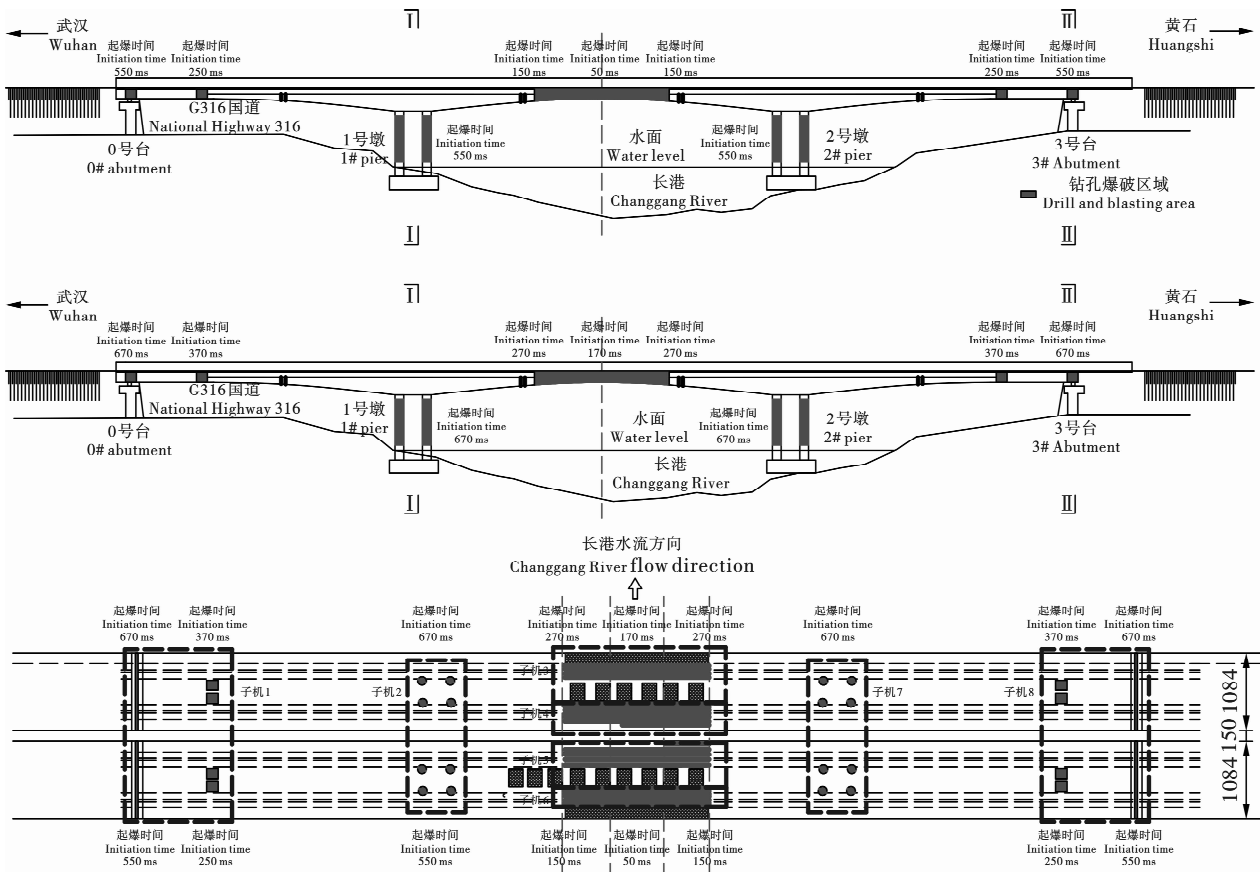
武汉
Wuhan

起爆时间
Initiation time
550 ms

起爆时间
Initiation time
250 ms

Ⅰ

起爆时间
Initiation time
150 ms

起爆时间
Initiation time
50 ms

起爆时间
Initiation time
150 ms

Ⅱ

起爆时间
Initiation time
250 ms

起爆时间
Initiation time
550 ms

黄石
Huangshi

G316国道
National Highway 316

0号台
0# abutment

1号墩
1# pier

起爆时间
Initiation time
550 ms

水面
Water level

起爆时间
Initiation time
550 ms

2号墩
2# pier

3号台
3# Abutment

长港
Changgang River

钻孔爆破区域
Drill and blasting area

Ⅰ

Ⅱ

武汉
Wuhan

起爆时间
Initiation time
670 ms

起爆时间
Initiation time
370 ms

Ⅰ

起爆时间
Initiation time
270 ms

起爆时间
Initiation time
170 ms

起爆时间
Initiation time
270 ms

Ⅱ

起爆时间
Initiation time
370 ms

起爆时间
Initiation time
670 ms

黄石
Huangshi

G316国道
National Highway 316

0号台
0# abutment

1号墩
1# pier

起爆时间
Initiation time
670 ms

水面
Water level

起爆时间
Initiation time
670 ms

2号墩
2# pier

3号台
3# Abutment

长港
Changgang River

Ⅰ

Ⅱ

长港水流方向
Changgang River flow direction

起爆时间
Initiation time
670 ms

起爆时间
Initiation time
370 ms

起爆时间
Initiation time
670 ms

起爆时间
Initiation time
270 ms

起爆时间
Initiation time
170 ms

起爆时间
Initiation time
270 ms

起爆时间
Initiation time
670 ms

起爆时间
Initiation time
370 ms

起爆时间
Initiation time
670 ms

子机1

子机2

子机3

子机4

子机5

子机6

子机7

子机8

1084 150 1084

起爆时间
Initiation time
550 ms

起爆时间
Initiation time
250 ms

起爆时间
Initiation time
550 ms

起爆时间
Initiation time
150 ms

起爆时间
Initiation time
50 ms

起爆时间
Initiation time
150 ms

起爆时间
Initiation time
550 ms

起爆时间
Initiation time
250 ms

起爆时间
Initiation time
550 ms